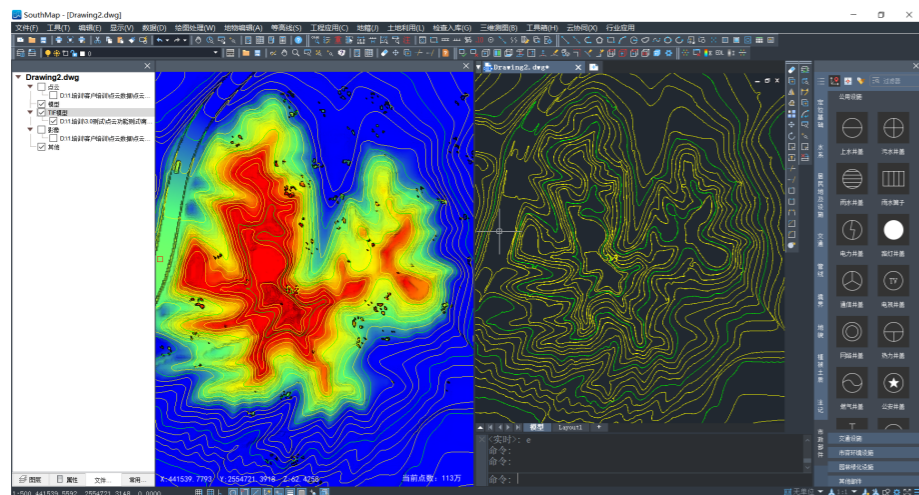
SouthMap - [Drawing2.dwg]

文件(F) 工具(T) 编辑(E) 显示(V) 数据(D) 绘图处理(W) 地物编辑(A) 等高线(S) 工程应用(C) 地籍(J) 土地利用(L) 检查入库(G) 三维测图(B) 工具箱(X) 云协同(X) 行业应用

Drawing2.dwg
点云
D:\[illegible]
模型
TIF模型
D:\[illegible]
影像
D:\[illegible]
其他

Drawing2.dwg*

图层 属性 文件... 常用...

X: 441539.7793 Y: 2554721.3918 Z: 62.4258 当前点数: 113万

模型 Layout1

[实时]: e
命令:
命令:
命令:

公用设施
上水井盖 污水井盖
雨水井盖 雨水篦子
电力井盖 路灯井盖
通信井盖 电视井盖
网络井盖 热力井盖
燃气井盖 公安井盖

交通设施
市政环境设施
园林绿化设施
其他部件

1:500 441539.5592, 2554721.3148, 0.0000